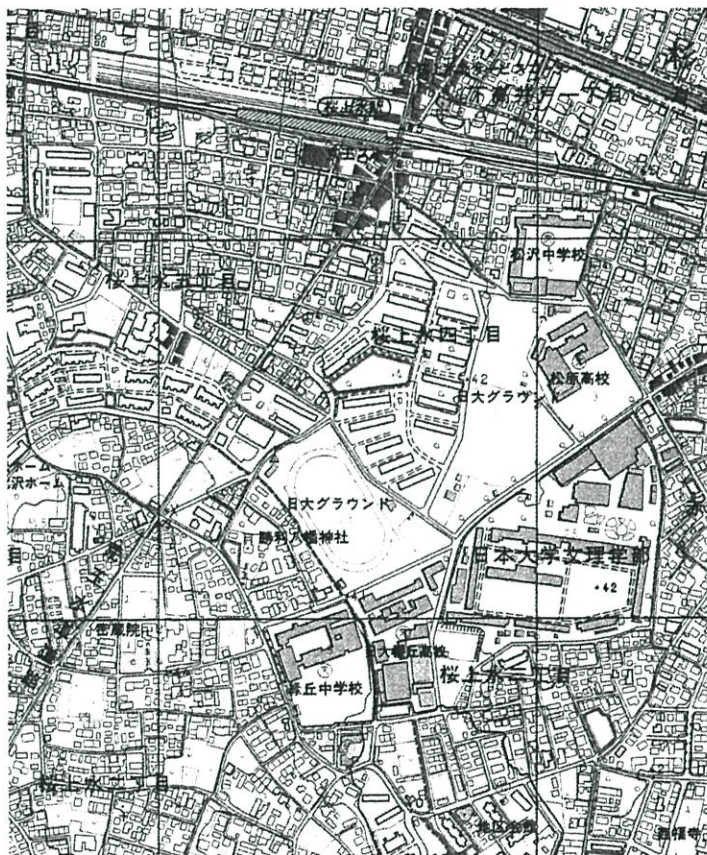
桜上水駅
松沢中学校
桜上水五丁目
桜上水四丁目
松原高校
日大グラウンド
ホーム
沢ホーム
日大グラウンド
勝利八幡神社
日本大学文理学部
42
42
密蔵院
日大鶴丘高校
桜上水三丁目
緑丘中学校
桜上水二丁目
西福寺